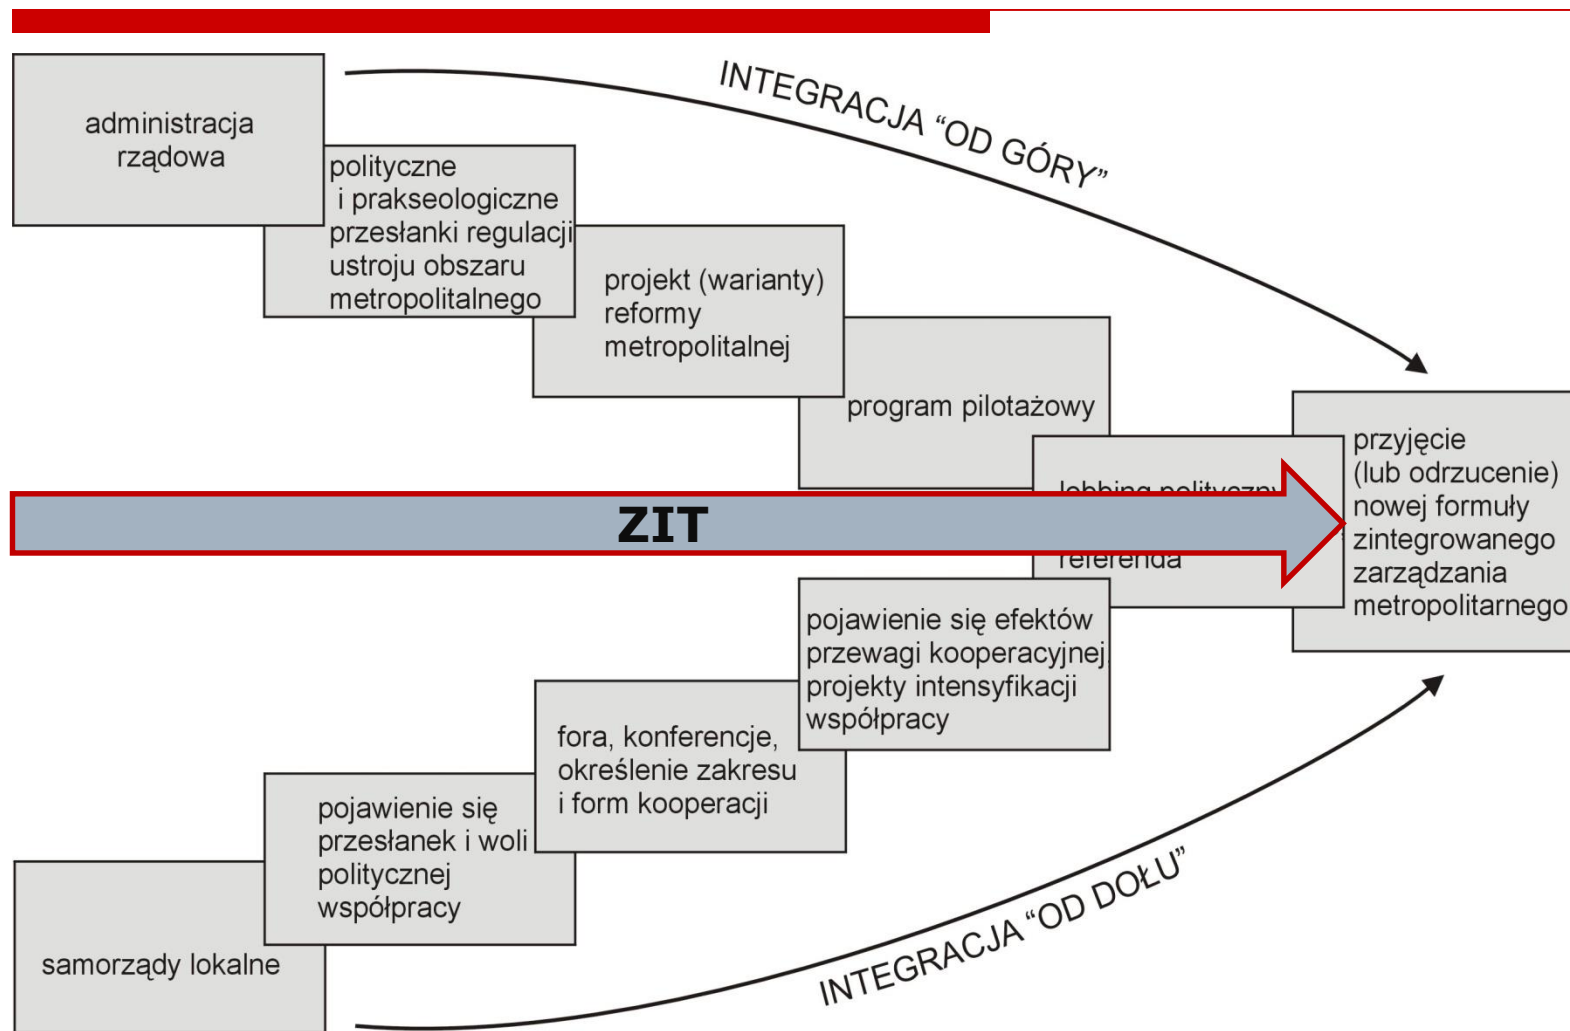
administracja rządowa

INTEGRACJA “OD GÓRY”

polityczne i prakseologiczne przesłanki regulacji ustroju obszaru metropolitalnego

projekt (warianty) reformy metropolitalnej

program pilotażowy

lobbing polityczny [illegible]

ZIT

referenda

przyjęcie (lub odrzucenie) nowej formuły zintegrowanego zarządzania metropolitarnego

pojawienie się efektów przewagi kooperacyjnej, projekty intensyfikacji współpracy

fora, konferencje, określenie zakresu i form kooperacji

pojawienie się przesłanek i woli politycznej współpracy

samorządy lokalne

INTEGRACJA “OD DOŁU”